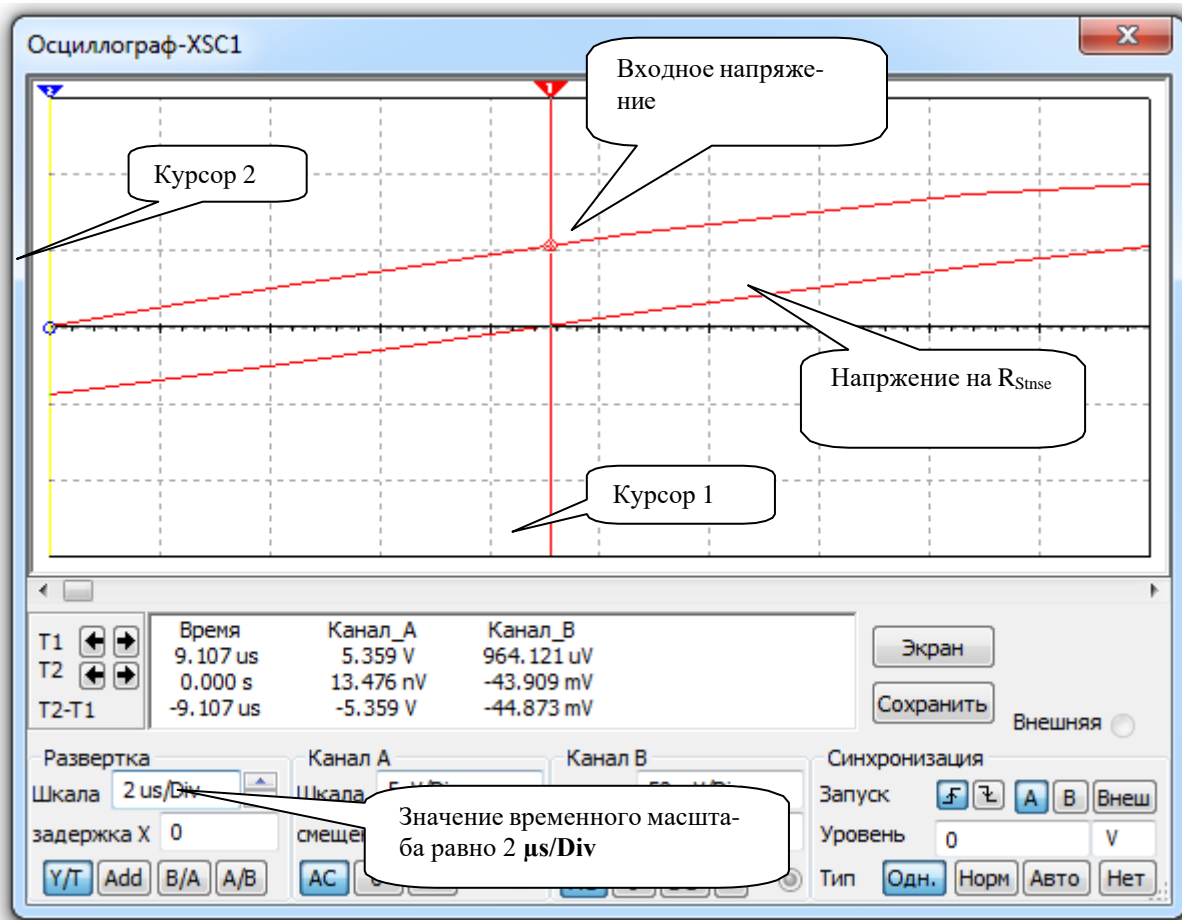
Осциллограф-XSC1

Входное напряжение

Курсор 2

Напржение на $R_{Stnse}$

Курсор 1

| | Время | Канал_A | Канал_B |
|---|---|---|---|
| T1 | 9.107 us | 5.359 V | 964.121 uV |
| T2 | 0.000 s | 13.476 nV | -43.909 mV |
| T2-T1 | -9.107 us | -5.359 V | -44.873 mV |

Экран
Сохранить
Внешняя

Развертка
Шкала 2 us/Div
задержка X 0
Y/T Add B/A A/B

Канал A
Шкала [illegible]
смещен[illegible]
AC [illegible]

Канал B

Значение временного масштаба равно 2 **μs/Div**

Синхронизация
Запуск A B Внеш
Уровень 0 V
Тип Одн. Норм Авто Нет